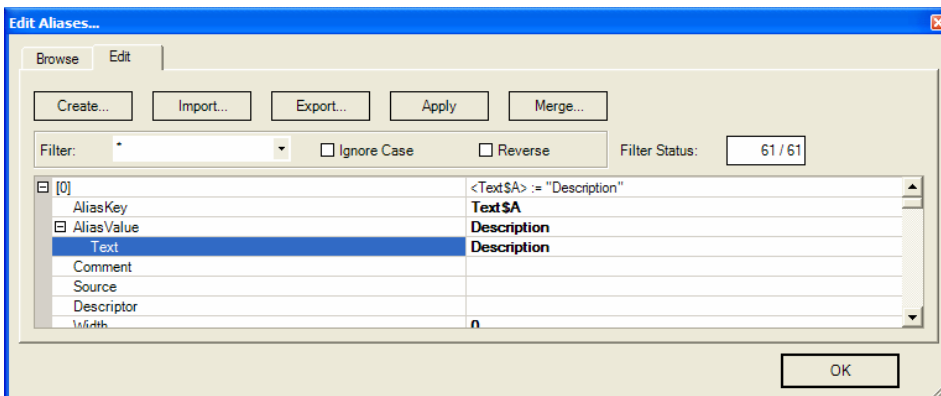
Edit Aliases...

Browse Edit

Create... Import... Export... Apply Merge...

Filter: * Ignore Case Reverse Filter Status: 61 / 61

| | |
|---|---|
| ⊟ [0] | <Text$A> := "Description" |
| AliasKey | Text$A |
| ⊟ AliasValue | Description |
| Text | Description |
| Comment | |
| Source | |
| Descriptor | |
| Width | 0 |

OK